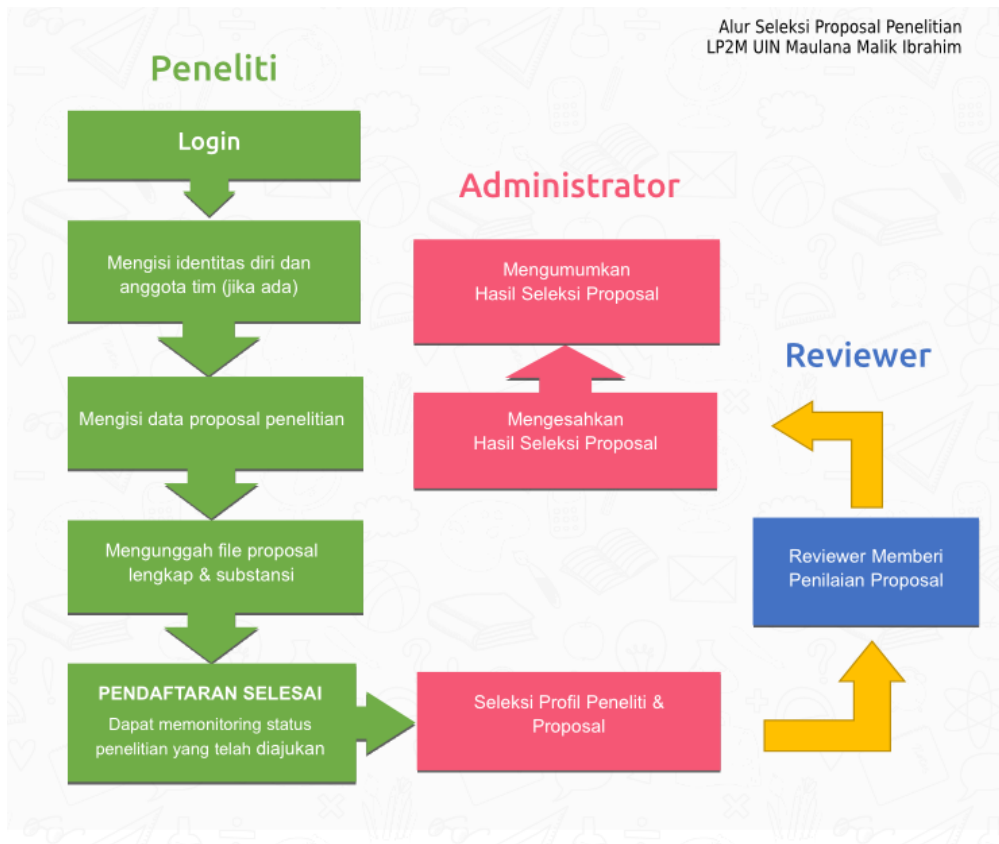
Alur Seleksi Proposal Penelitian
LP2M UIN Maulana Malik Ibrahim

Peneliti

Login

Mengisi identitas diri dan anggota tim (jika ada)

Mengisi data proposal penelitian

Mengunggah file proposal lengkap & substansi

PENDAFTARAN SELESAI
Dapat memonitoring status penelitian yang telah diajukan

Administrator

Mengumumkan Hasil Seleksi Proposal

Mengesahkan Hasil Seleksi Proposal

Seleksi Profil Peneliti & Proposal

Reviewer

Reviewer Memberi Penilaian Proposal